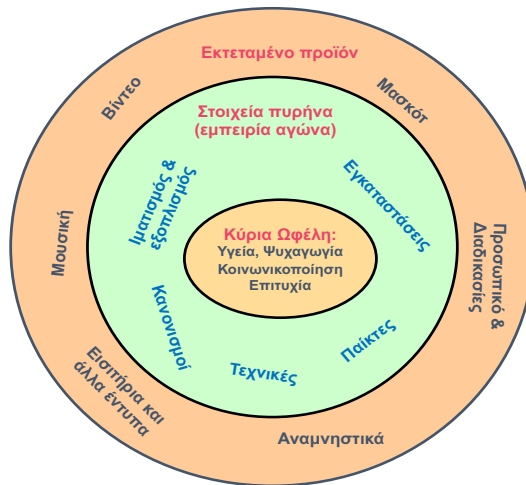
Εκτεταμένο προϊόν

Βίντεο

Μασκότ

Μουσική

Προσωπικό & Διαδικασίες

Εισιτήρια και άλλα έντυπα

Αναμνηστικά

Στοιχεία πυρήνα (εμπειρία αγώνα)

Ιματισμός & εξοπλισμός

Εγκαταστάσεις

Κανονισμοί

Παίκτες

Τεχνικές

Κύρια Ωφέλη:
Υγεία, Ψυχαγωγία
Κοινωνικοποίηση
Επιτυχία